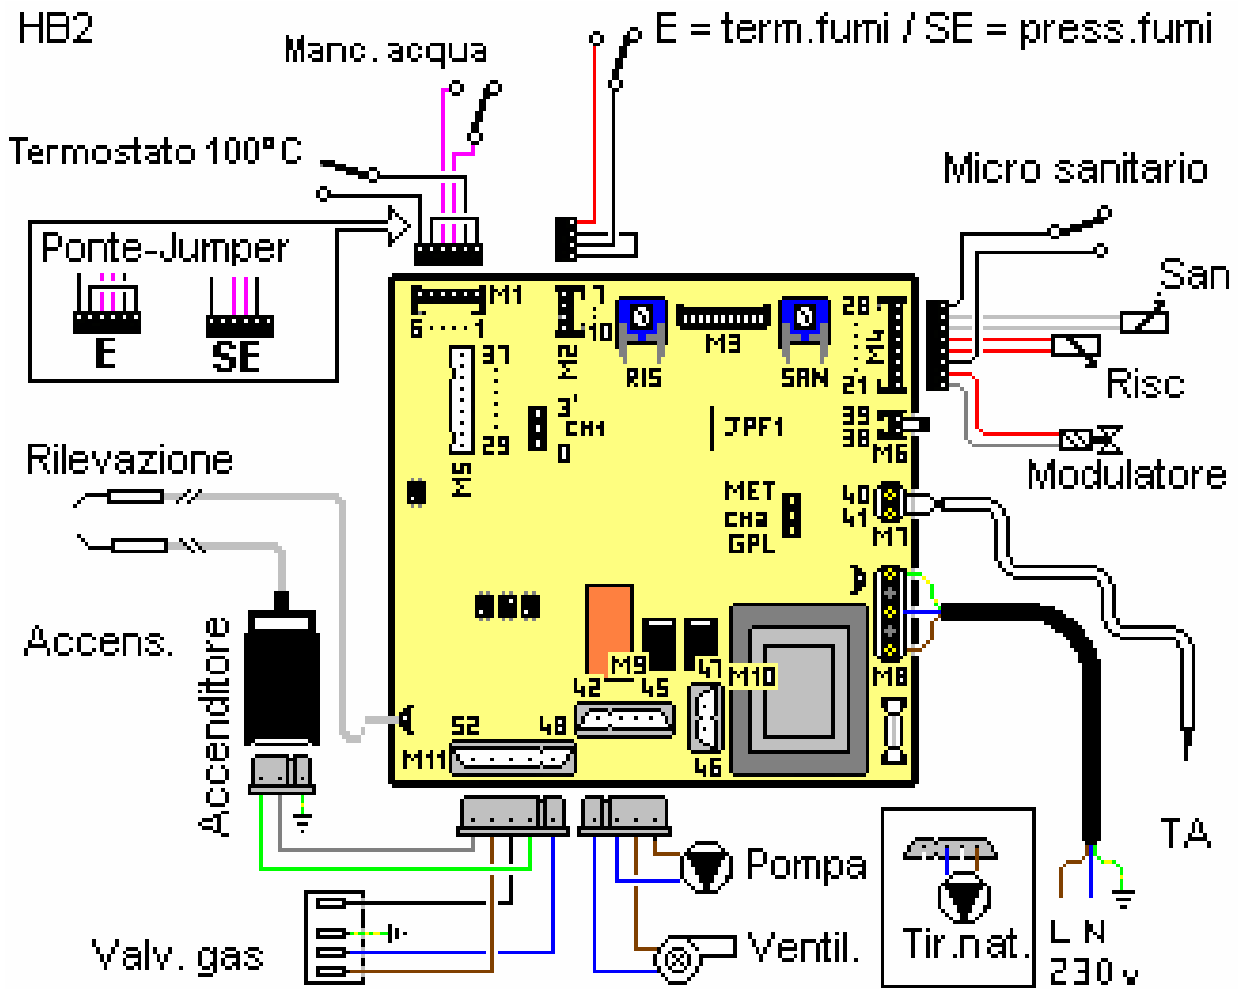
HB2

E = term.fumi / SE = press.fumi

Manc. acqua

Termostato 100°C

Micro sanitario

Ponte-Jumper

E

SE

San

Risc

Modulatore

Rilevazione

Accens.

Accenditore

M1
6 ..... 1
7
10
M2
M3
RIS
SAN
28
21
M4
37
29
M5
3'
CH1
0
JPF1
39
38
M6
MET
CH2
GPL
40
41
M7
M8
M9
42
45
47
M10
46
52
48
M11

Pompa

Ventil.

Tir.nat.

TA

L N
230 v

Valv. gas